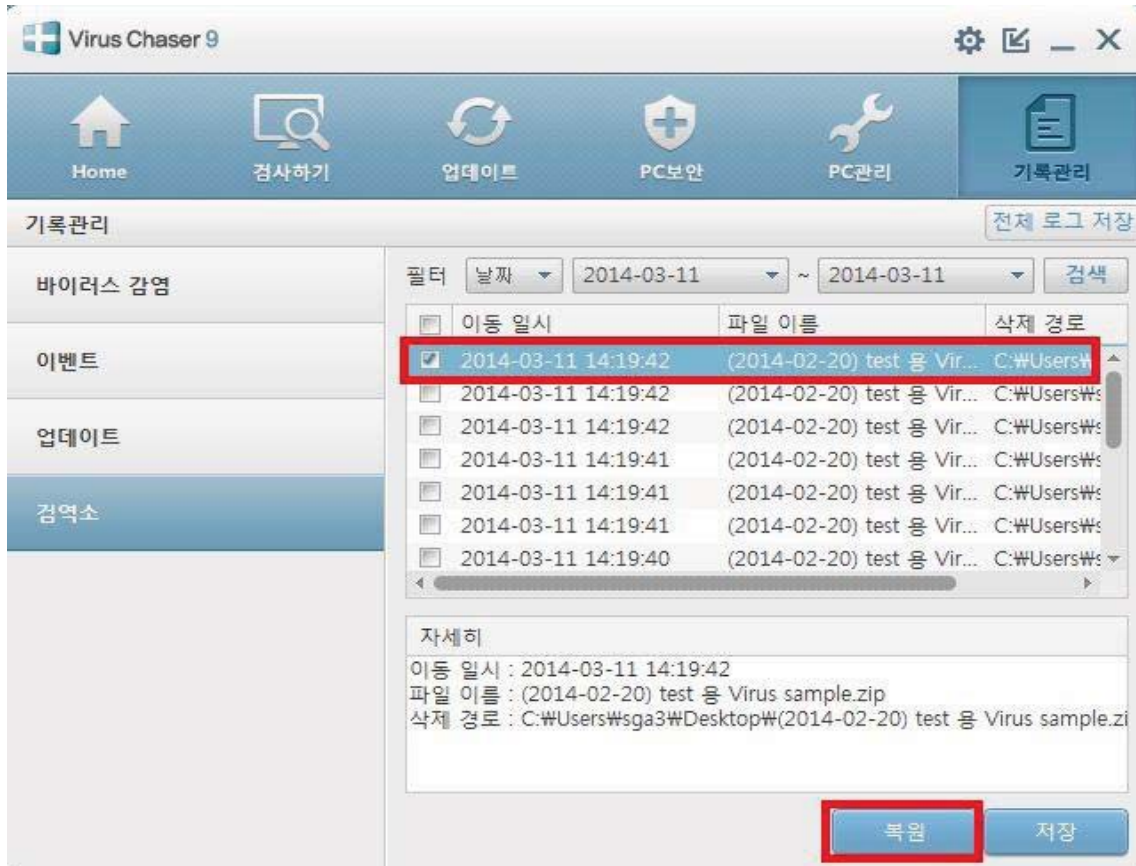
Virus Chaser 9

Home
검사하기
업데이트
PC보안
PC관리
기록관리

기록관리
전체 로그 저장

바이러스 감염
이벤트
업데이트
검역소

필터 날짜 2014-03-11 ~ 2014-03-11 검색

| 이동 일시 | 파일 이름 | 삭제 경로 |
|---|---|---|
| 2014-03-11 14:19:42 | (2014-02-20) test 용 Vir... | C:₩Users₩ |
| 2014-03-11 14:19:42 | (2014-02-20) test 용 Vir... | C:₩Users₩ |
| 2014-03-11 14:19:42 | (2014-02-20) test 용 Vir... | C:₩Users₩ |
| 2014-03-11 14:19:41 | (2014-02-20) test 용 Vir... | C:₩Users₩ |
| 2014-03-11 14:19:41 | (2014-02-20) test 용 Vir... | C:₩Users₩ |
| 2014-03-11 14:19:41 | (2014-02-20) test 용 Vir... | C:₩Users₩ |
| 2014-03-11 14:19:40 | (2014-02-20) test 용 Vir... | C:₩Users₩ |

자세히
이동 일시 : 2014-03-11 14:19:42
파일 이름 : (2014-02-20) test 용 Virus sample.zip
삭제 경로 : C:₩Users₩sga3₩Desktop₩(2014-02-20) test 용 Virus sample.zi

복원
저장